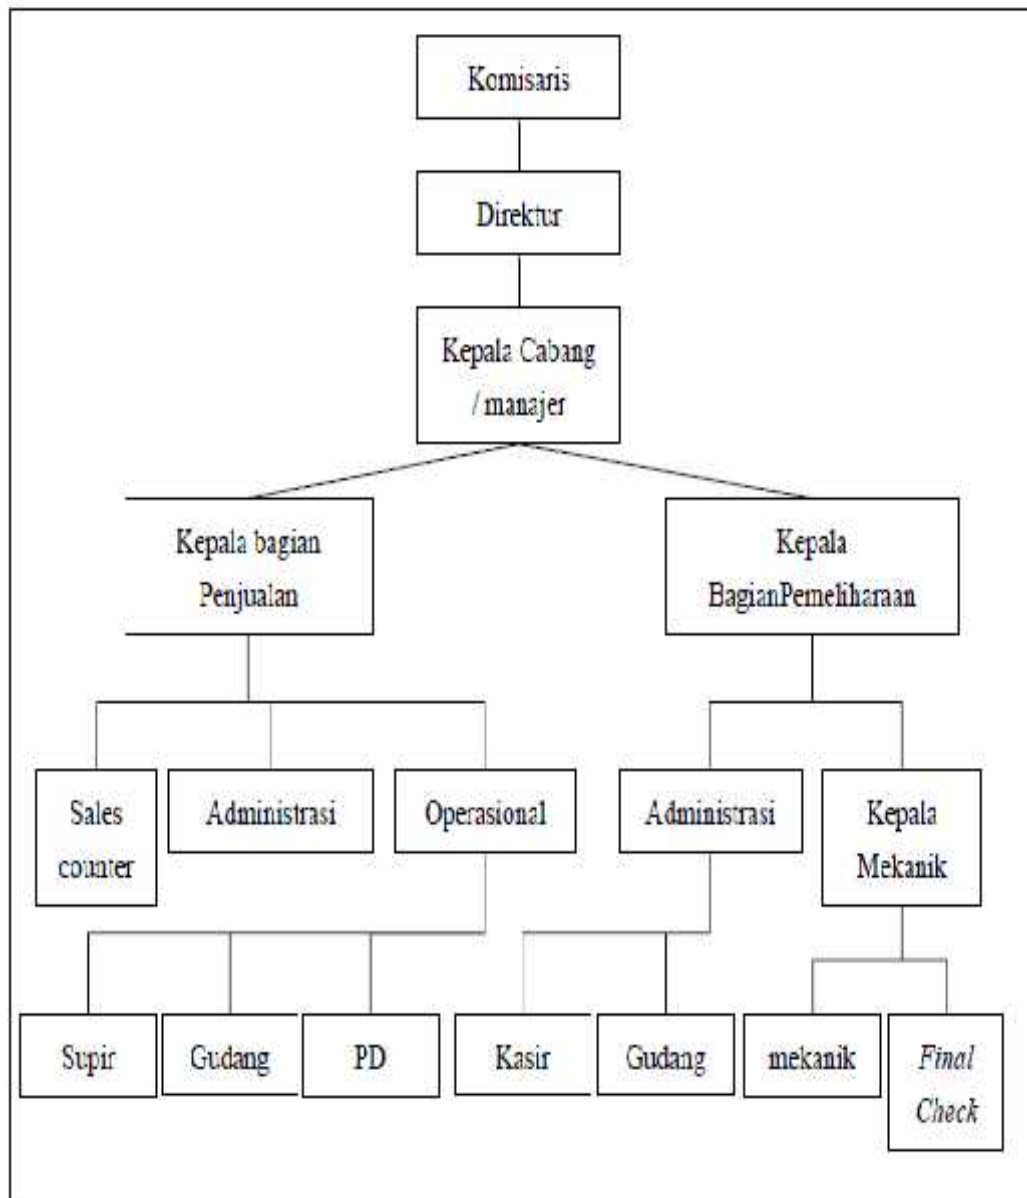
Komisaris

Direktur

Kepala Cabang / manajer

Kepala bagian Penjualan

Kepala BagianPemeliharaan

Sales counter

Administrasi

Operasional

Administrasi

Kepala Mekanik

Supir

Gudang

PD

Kasir

Gudang

mekanik

*Final Check*